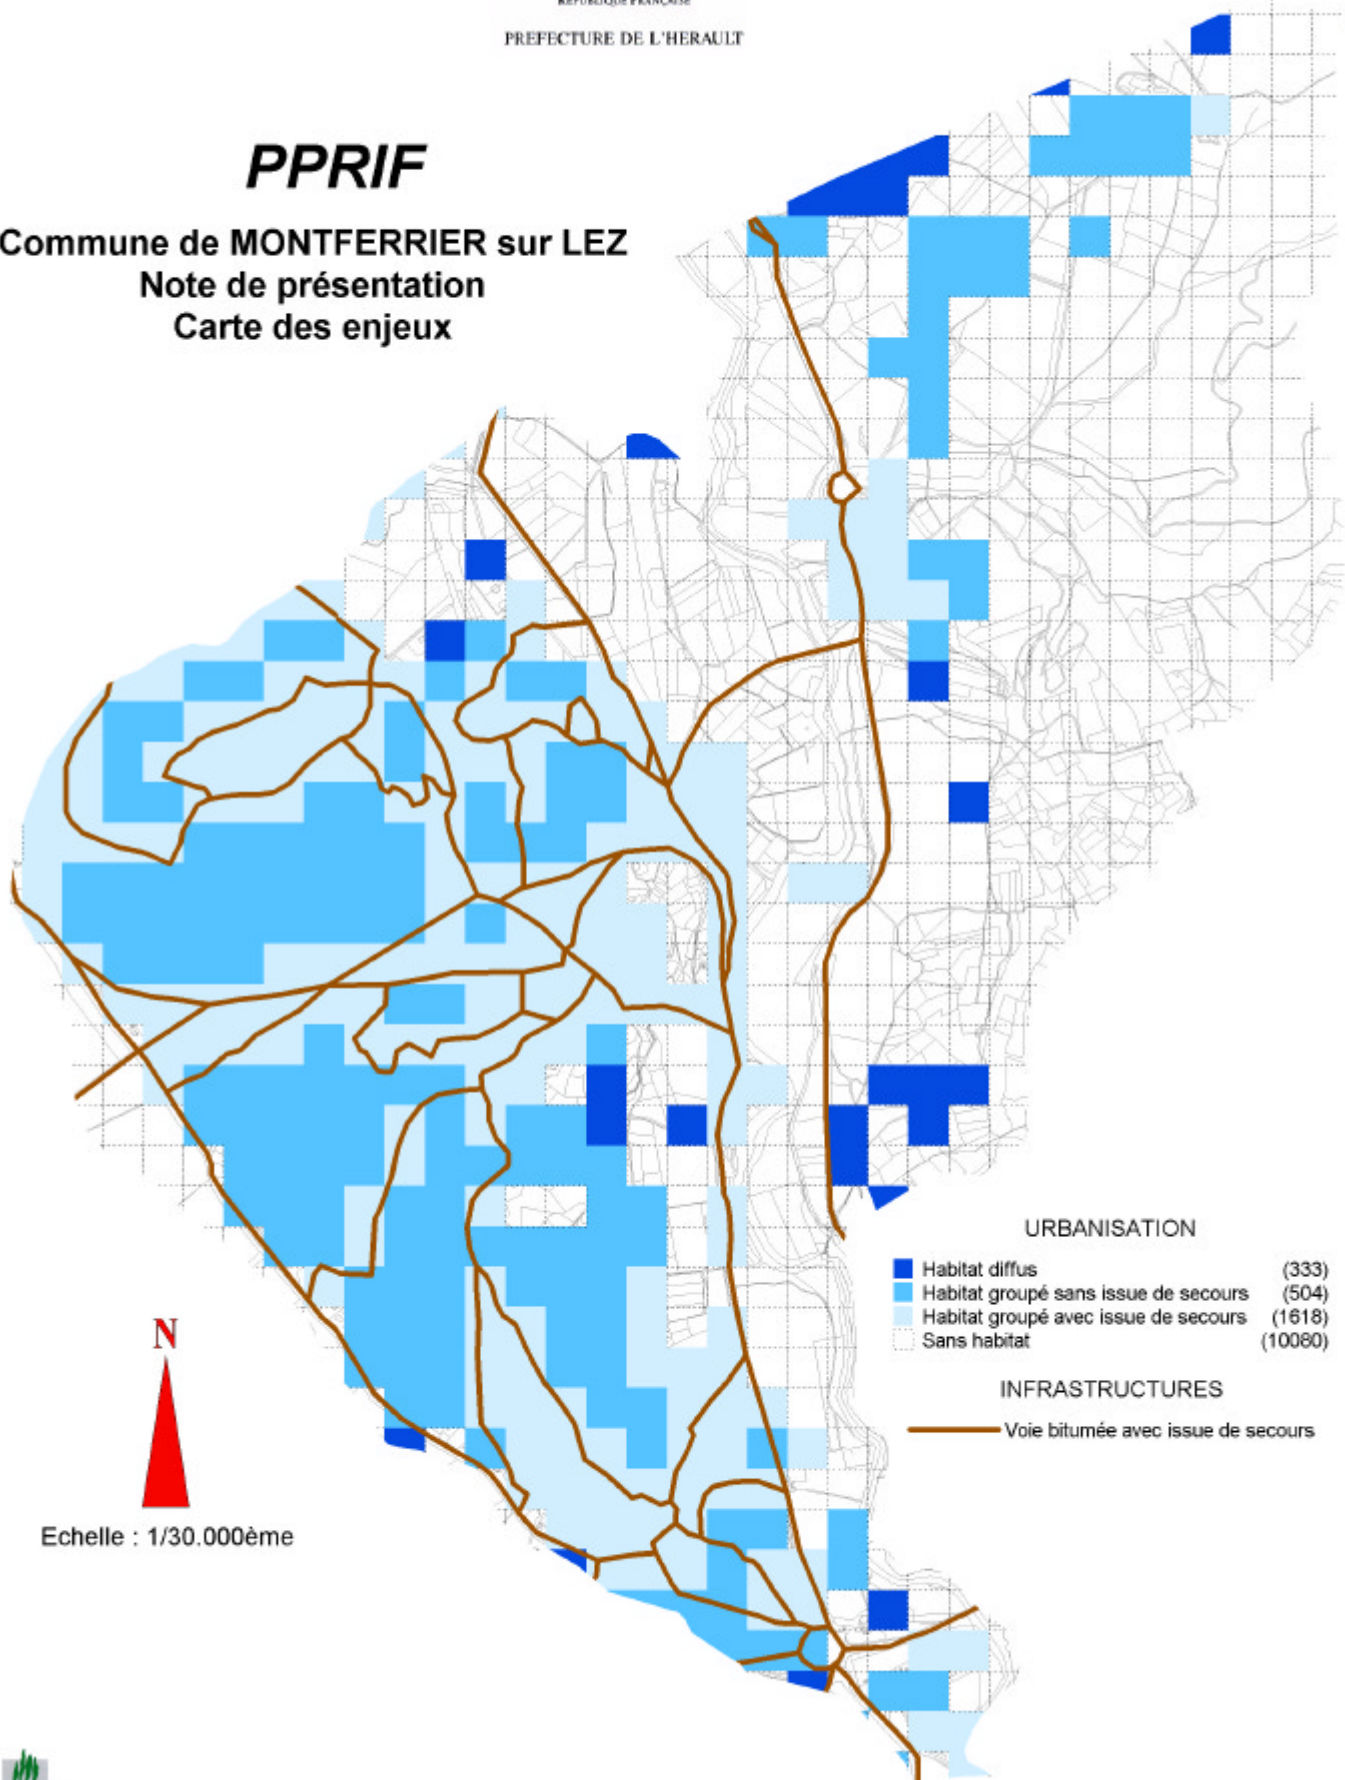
REPUBLIQUE FRANÇAISE
PREFECTURE DE L'HERAULT

PPRIF

Commune de MONTFERRIER sur LEZ
Note de présentation
Carte des enjeux

URBANISATION

| | |
|---|---|
| Habitat diffus | (333) |
| Habitat groupé sans issue de secours | (504) |
| Habitat groupé avec issue de secours | (1618) |
| Sans habitat | (10080) |

INFRASTRUCTURES

Voie bitumée avec issue de secours

N

Echelle : 1/30.000ème